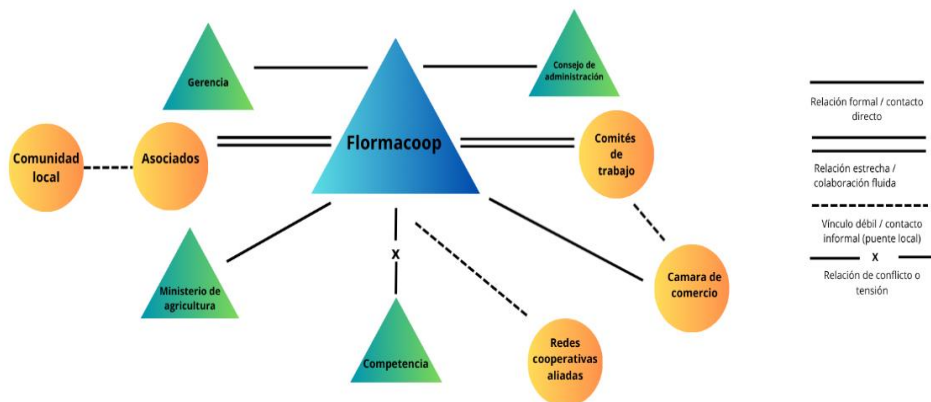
Gerencia

Flormacoop

Consejo de administración

Comunidad local

Asociados

Comités de trabajo

Ministerio de agricultura

X

Camara de comercio

Competencia

Redes cooperativas aliadas

Relación formal / contacto directo

Relación estrecha / colaboración fluida

Vínculo débil / contacto informal (puente local)

X

Relación de conflicto o tensión